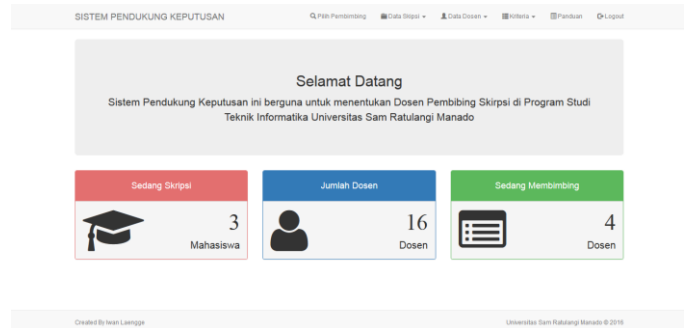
SISTEM PENDUKUNG KEPUTUSAN

Pilih Pembimbing Data Skripsi Data Dosen Kriteria Panduan Logout

Selamat Datang

Sistem Pendukung Keputusan ini berguna untuk menentukan Dosen Pembimbing Skirpsi di Program Studi Teknik Informatika Universitas Sam Ratulangi Manado

Sedang Skripsi
3
Mahasiswa

Jumlah Dosen
16
Dosen

Sedang Membimbing
4
Dosen

Created By Iwan Laengge

Universitas Sam Ratulangi Manado © 2016